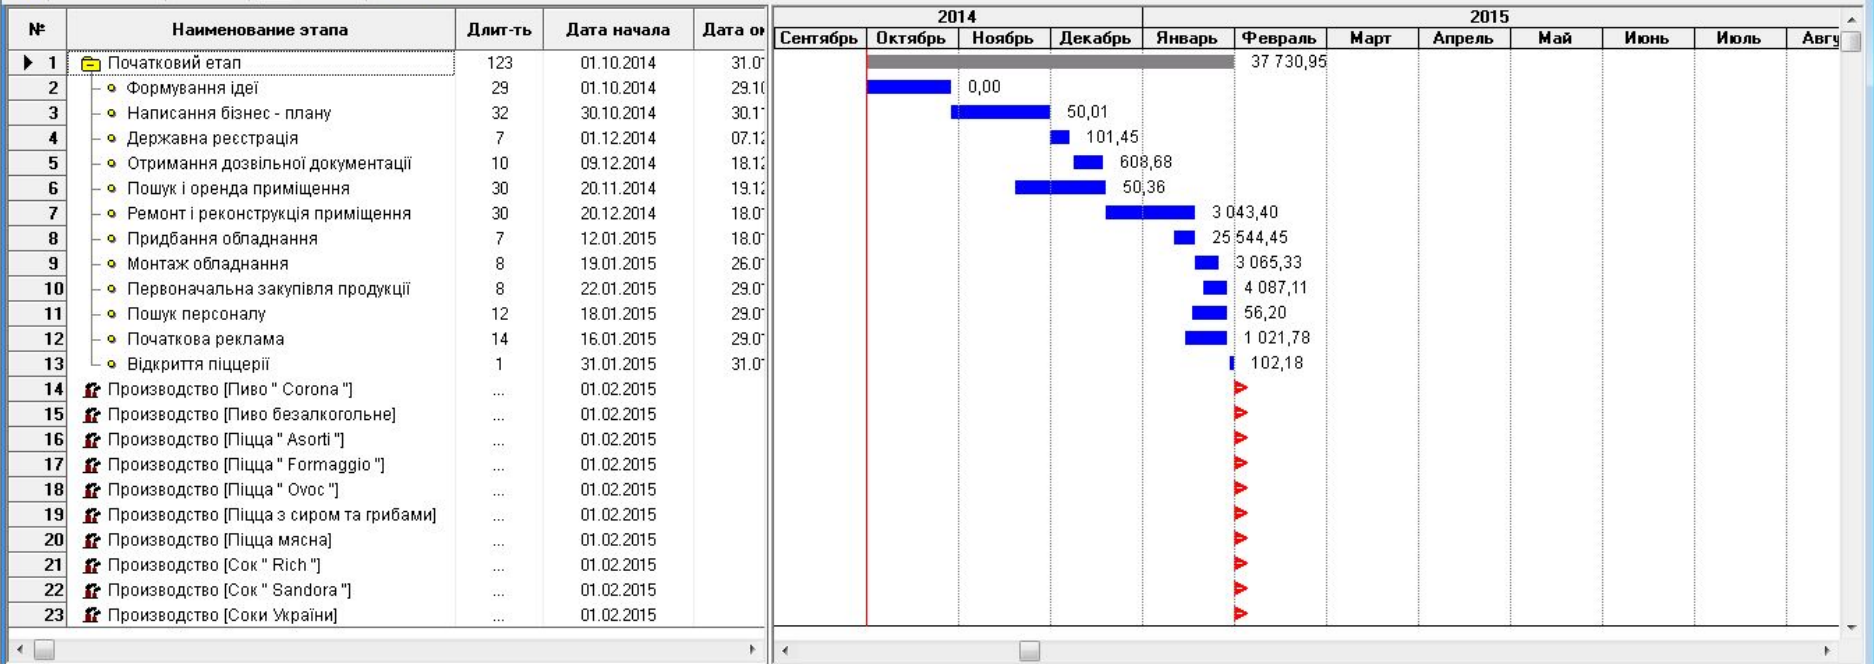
| № | Наименование этапа | Длит-ть | Дата начала | Дата ок |
|---|---|---|---|---|
| 1 | Початковий етап | 123 | 01.10.2014 | 31.0 |
| 2 | Формування ідеї | 29 | 01.10.2014 | 29.1 |
| 3 | Написання бізнес - плану | 32 | 30.10.2014 | 30.1 |
| 4 | Державна реєстрація | 7 | 01.12.2014 | 07.1 |
| 5 | Отримання дозвільної документації | 10 | 09.12.2014 | 18.1 |
| 6 | Пошук і оренда приміщення | 30 | 20.11.2014 | 19.1 |
| 7 | Ремонт і реконструкція приміщення | 30 | 20.12.2014 | 18.0 |
| 8 | Придбання обладнання | 7 | 12.01.2015 | 18.0 |
| 9 | Монтаж обладнання | 8 | 19.01.2015 | 26.0 |
| 10 | Первоначальна закупівля продукції | 8 | 22.01.2015 | 29.0 |
| 11 | Пошук персоналу | 12 | 18.01.2015 | 29.0 |
| 12 | Початкова реклама | 14 | 16.01.2015 | 29.0 |
| 13 | Відкриття піццерії | 1 | 31.01.2015 | 31.0 |
| 14 | Производство [Пиво " Corona "] | ... | 01.02.2015 | |
| 15 | Производство [Пиво безалкогольне] | ... | 01.02.2015 | |
| 16 | Производство [Піцца " Asorti "] | ... | 01.02.2015 | |
| 17 | Производство [Піцца " Formaggio "] | ... | 01.02.2015 | |
| 18 | Производство [Піцца " Ovoc "] | ... | 01.02.2015 | |
| 19 | Производство [Піцца з сиром та грибами] | ... | 01.02.2015 | |
| 20 | Производство [Піцца мясна] | ... | 01.02.2015 | |
| 21 | Производство [Сок " Rich "] | ... | 01.02.2015 | |
| 22 | Производство [Сок " Sandora "] | ... | 01.02.2015 | |
| 23 | Производство [Соки України] | ... | 01.02.2015 | |

2014 2015
Сентябрь Октябрь Ноябрь Декабрь Январь Февраль Март Апрель Май Июнь Июль Авгу

37 730,95
0,00
50,01
101,45
608,68
50,36
3 043,40
25 544,45
3 065,33
4 087,11
56,20
1 021,78
102,18